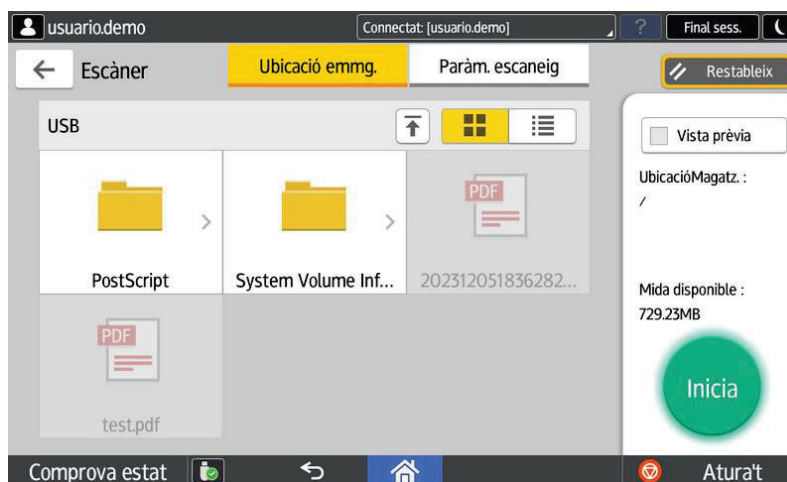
usuario.demo
Connectat: [usuario.demo]
?
Final sess.

Escàner
Ubicació emmg.
Paràm. escaneig
Restableix

USB

PostScript
System Volume Inf...
PDF
20231205183628​2...
PDF
test.pdf

Vista prèvia
UbicacióMagatz. :
/
Mida disponible :
729.23MB
Inicia

Comprova estat
Atura't